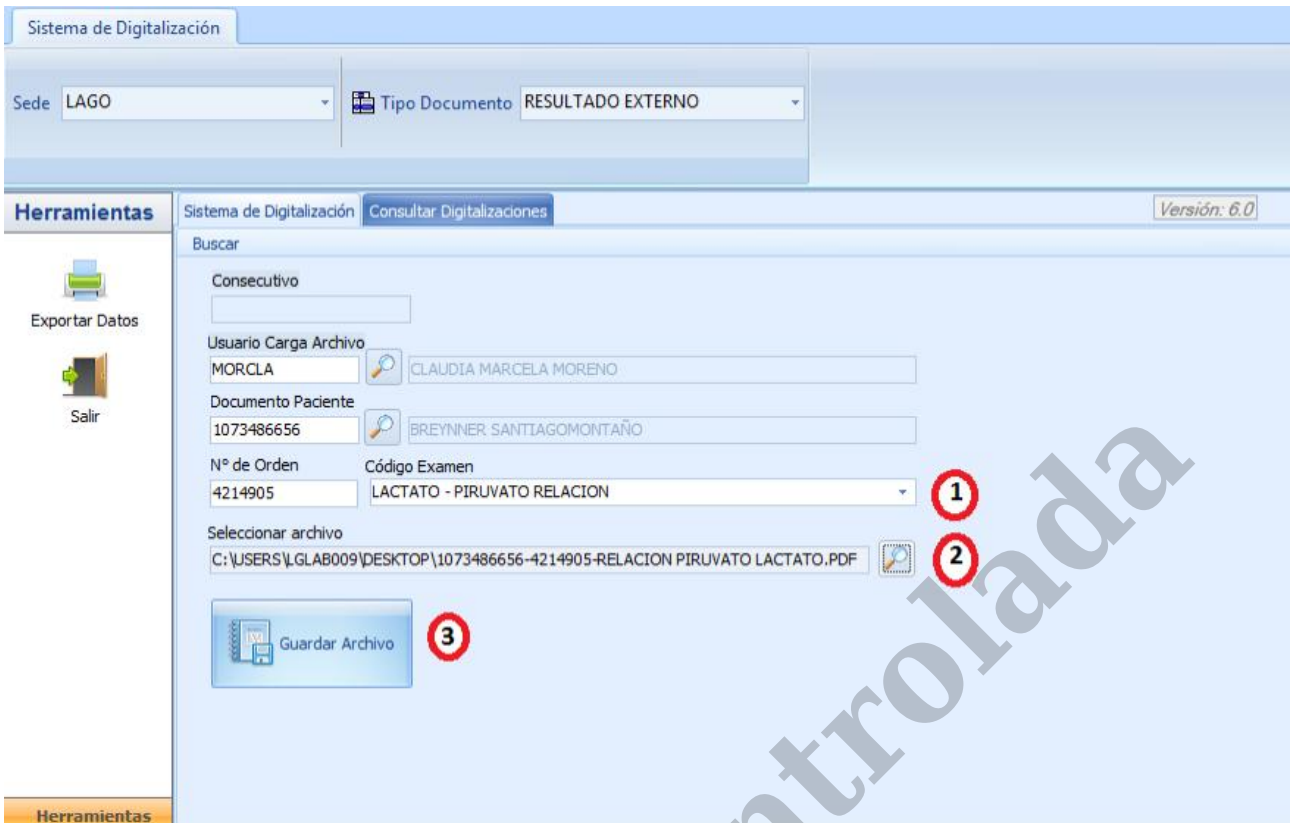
Sistema de Digitalización

Sede LAGO

Tipo Documento RESULTADO EXTERNO

Herramientas

Sistema de Digitalización Consultar Digitalizaciones

Versión: 6.0

Buscar

Consecutivo

Usuario Carga Archivo

MORCLA

CLAUDIA MARCELA MORENO

Documento Paciente

1073486656

BREYNNER SANTIAGOMONTAÑO

Nº de Orden

4214905

Código Examen

LACTATO - PIRUVATO RELACION

1

Seleccionar archivo

C:\USERS\LGLAB009\DESKTOP\1073486656-4214905-RELACION PIRUVATO LACTATO.PDF

2

Guardar Archivo

3

Exportar Datos

Salir

Herramientas

ntrolada